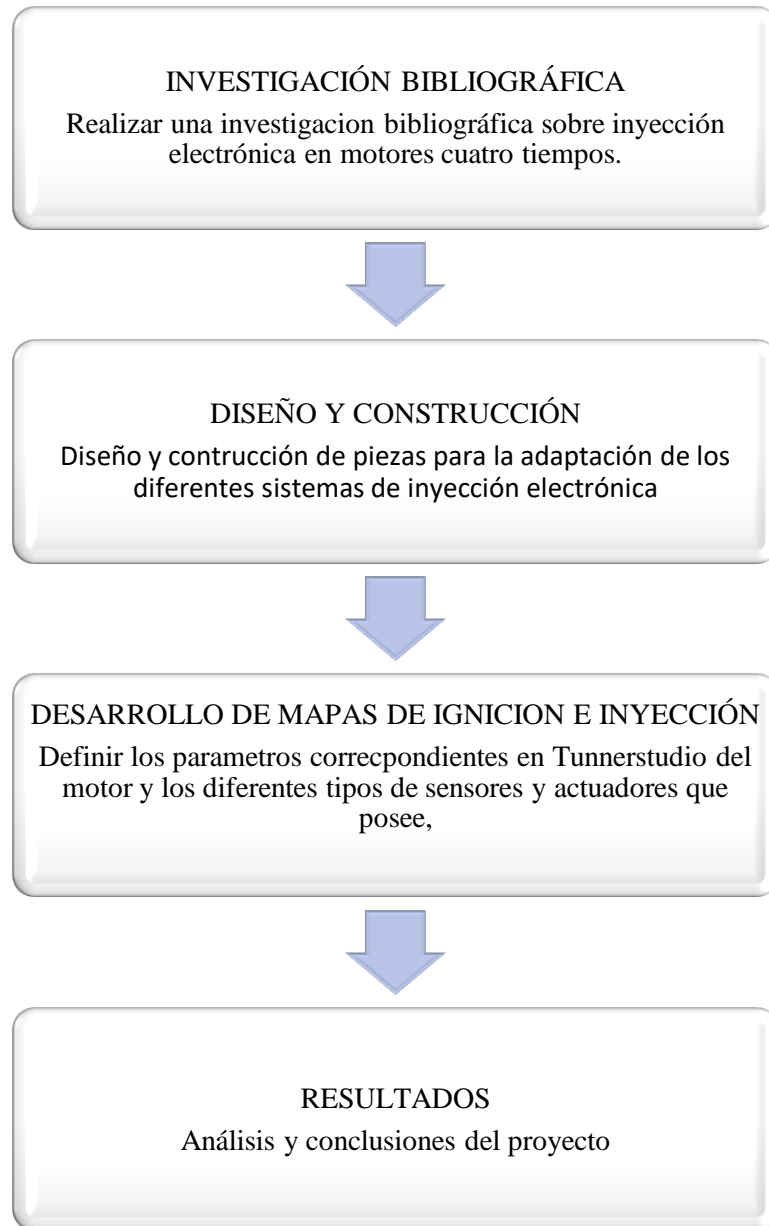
INVESTIGACIÓN BIBLIOGRÁFICA

Realizar una investigacion bibliográfica sobre inyección electrónica en motores cuatro tiempos.

DISEÑO Y CONSTRUCCIÓN

Diseño y contrucción de piezas para la adaptación de los diferentes sistemas de inyección electrónica

DESARROLLO DE MAPAS DE IGNICION E INYECCIÓN

Definir los parametros correcpondientes en Tunnerstudio del motor y los diferentes tipos de sensores y actuadores que posee,

RESULTADOS

Análisis y conclusiones del proyecto